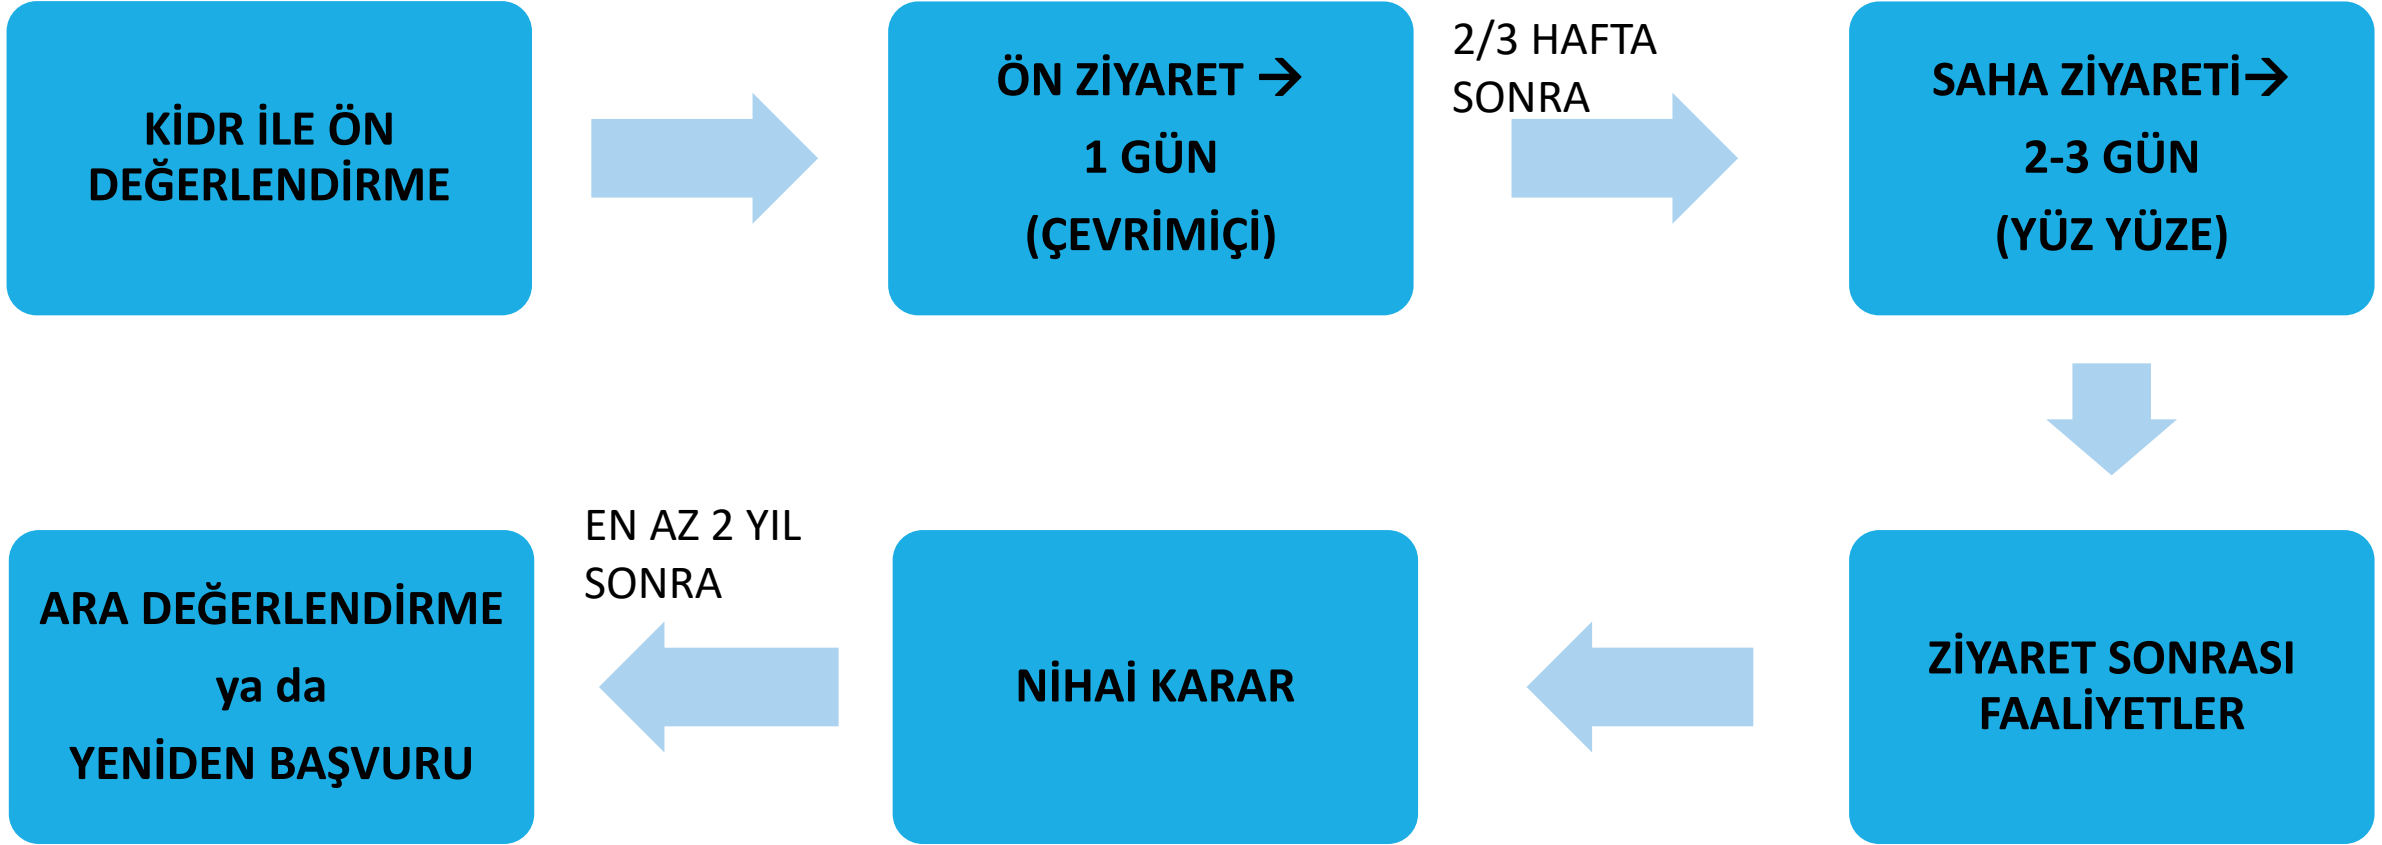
KİDR İLE ÖN DEĞERLENDİRME

ÖN ZİYARET →
1 GÜN
(ÇEVRİMİÇİ)

2/3 HAFTA SONRA

SAHA ZİYARETİ→
2-3 GÜN
(YÜZ YÜZE)

ZİYARET SONRASI FAALİYETLER

NİHAİ KARAR

EN AZ 2 YIL SONRA

ARA DEĞERLENDİRME
ya da
YENİDEN BAŞVURU